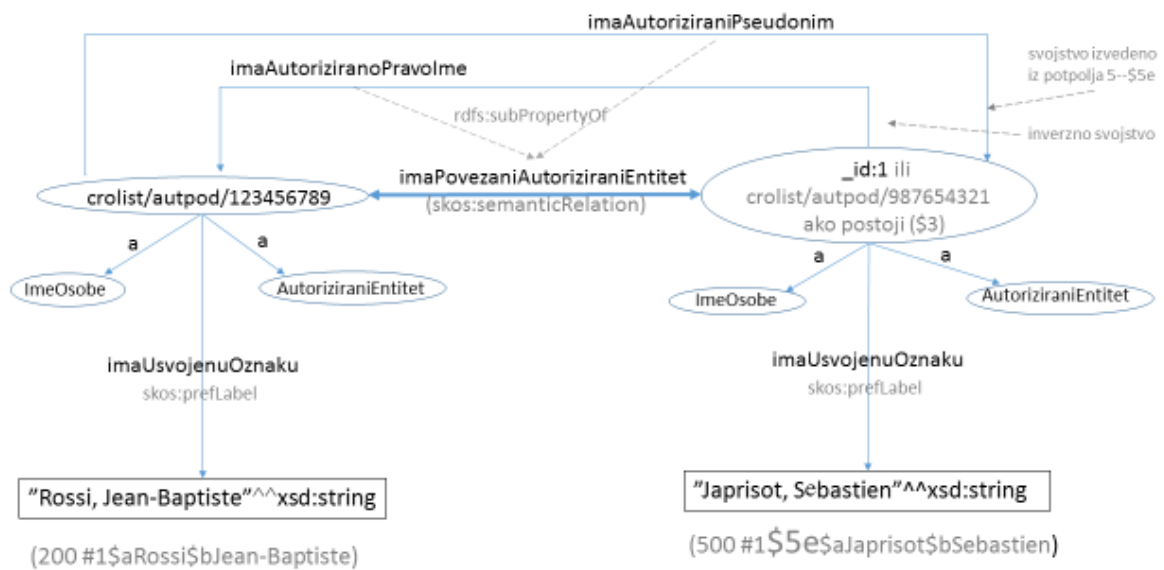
imaAutoriziraniPseudonim

svojstvo izvedeno iz potpolja 5--$5e

imaAutoriziranoPravoIme

rdfs:subPropertyOf

inverzno svojstvo

imaPovezaniAutoriziraniEntitet
(skos:semanticRelation)

crolist/autpod/123456789

_id:1 ili
crolist/autpod/987654321
ako postoji ($3)

a

a

a

a

ImeOsobe

AutoriziraniEntitet

ImeOsobe

AutoriziraniEntitet

imaUsvojenuOznaku
skos:prefLabel

imaUsvojenuOznaku
skos:prefLabel

”Rossi, Jean-Baptiste”^^xsd:string

”Japrisot, Sebastien”^^xsd:string

(200 #1$aRossi$bJean-Baptiste)

(500 #1$5e$aJaprisot$bSebastien)